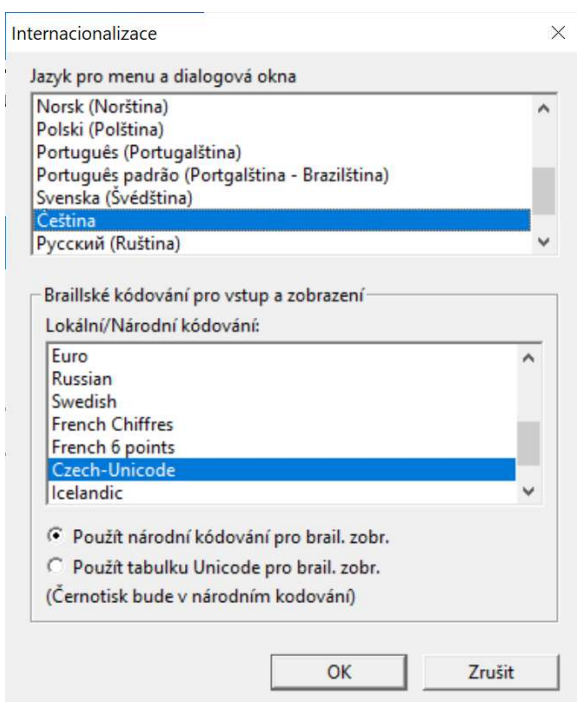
Internacionalizace

×

Jazyk pro menu a dialogová okna

Norsk (Norština)
Polski (Polština)
Português (Portugalština)
Português padrão (Portgalština - Brazilština)
Svenska (Švédština)
Čeština
Русский (Ruština)

Braillské kódování pro vstup a zobrazení

Lokální/Národní kódování:

Euro
Russian
Swedish
French Chiffres
French 6 points
Czech-Unicode
Icelandic

Použít národní kódování pro brail. zobr.

Použít tabulku Unicode pro brail. zobr.

(Černotisk bude v národním kodování)

OK

Zrušit